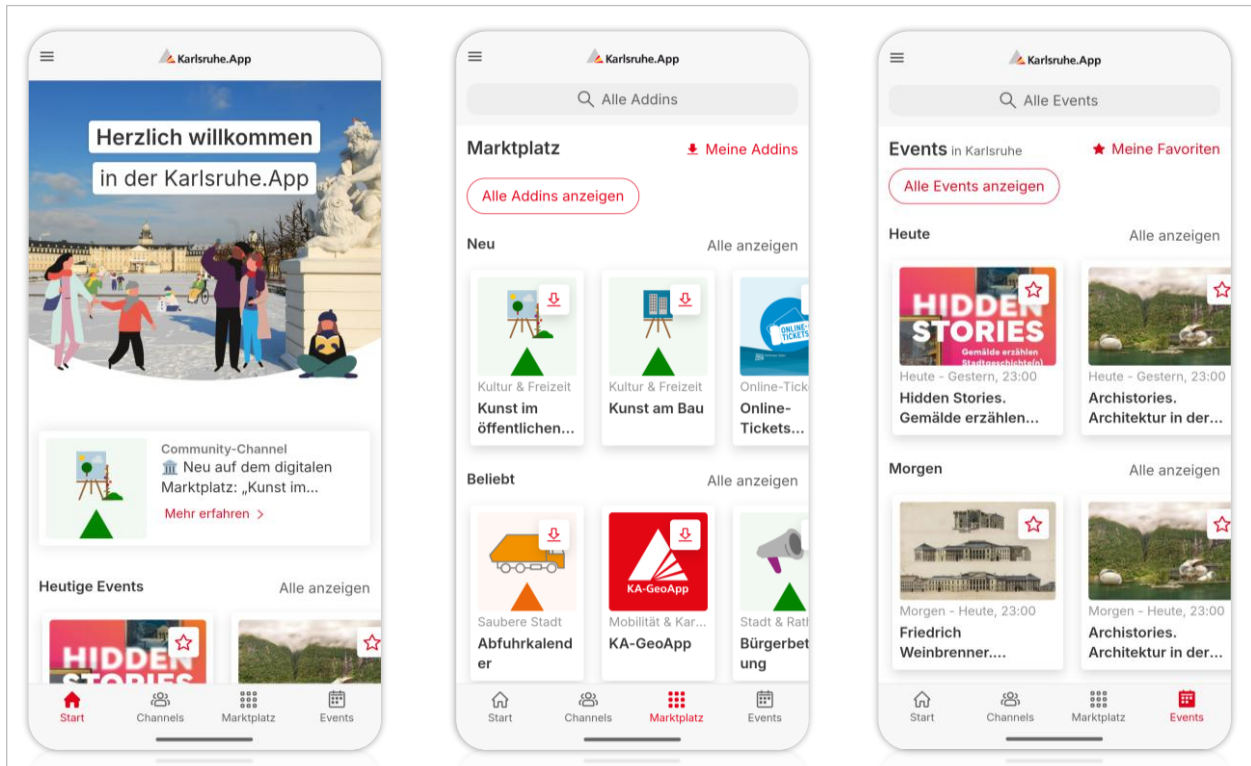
Karlsruhe.App

Herzlich willkommen
in der Karlsruhe.App

Community-Channel
🏛 Neu auf dem digitalen Marktplatz: „Kunst im...
Mehr erfahren >

Heutige Events
Alle anzeigen

HIDDEN STORIES

Start
Channels
Marktplatz
Events

Karlsruhe.App

Alle Addins

Marktplatz
Meine Addins
Alle Addins anzeigen

Neu
Alle anzeigen

Kultur & Freizeit
Kunst im öffentlichen...

Kultur & Freizeit
Kunst am Bau

ONLINE-TICKETS
Online-Tick
Online-Tickets...

Beliebt
Alle anzeigen

Saubere Stadt
Abfuhrkalender

KA-GeoApp
Mobilität & Kar...
KA-GeoApp

Stadt & Rath
Bürgerbetung

Start
Channels
Marktplatz
Events

Karlsruhe.App

Alle Events

Events in Karlsruhe
Meine Favoriten
Alle Events anzeigen

Heute
Alle anzeigen

HIDDEN STORIES
Gemälde erzählen Stadtgeschichte(n)
Heute - Gestern, 23:00
Hidden Stories. Gemälde erzählen...

Heute - Gestern, 23:00
Archistories. Architektur in der...

Morgen
Alle anzeigen

Morgen - Heute, 23:00
Friedrich Weinbrenner....

Morgen - Heute, 23:00
Archistories. Architektur in der...

Start
Channels
Marktplatz
Events